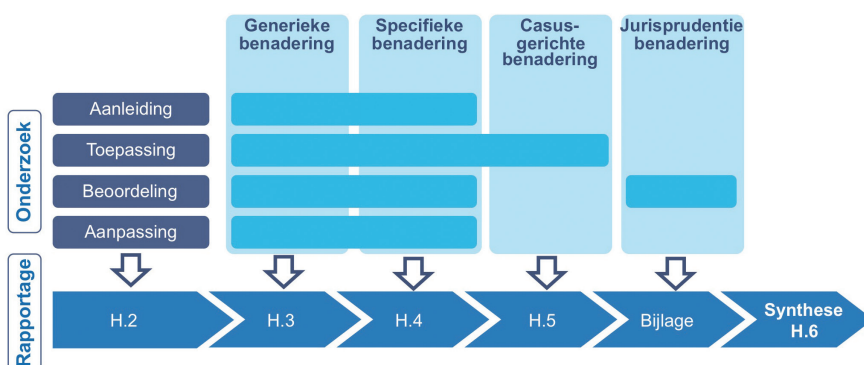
Generieke benadering

Specifieke benadering

Casus-gerichte benadering

Jurisprudentie benadering

Onderzoek

Aanleiding

Toepassing

Beoordeling

Aanpassing

Rapportage

H.2

H.3

H.4

H.5

Bijlage

Synthese H.6